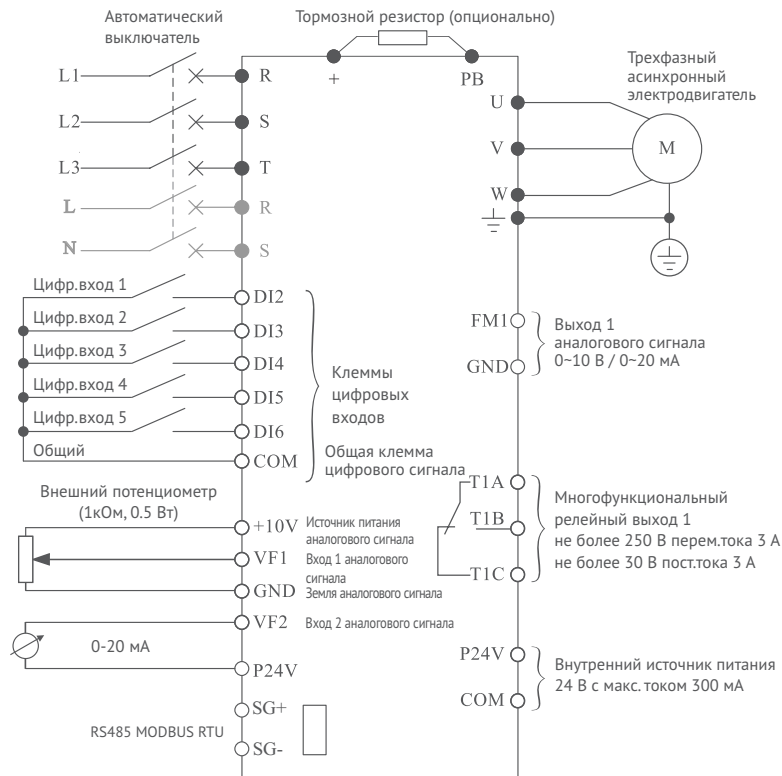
Автоматический выключатель

Тормозной резистор (опционально)

+

PB

Трехфазный асинхронный электродвигатель

L1
R
L2
S
L3
T
L
R
N
S

U
V
W
M

Цифр.вход 1
DI2
Цифр.вход 2
DI3
Цифр.вход 3
DI4
Цифр.вход 4
DI5
Цифр.вход 5
DI6
Общий
COM

Клеммы цифровых входов

Общая клемма цифрового сигнала

FM1
GND
Выход 1 аналогового сигнала 0~10 В / 0~20 мА

Внешний потенциометр (1кОм, 0.5 Вт)

+10V Источник питания аналогового сигнала
VF1 Вход 1 аналогового сигнала
GND Земля аналогового сигнала
VF2 Вход 2 аналогового сигнала
0-20 мА
P24V

T1A
T1B
T1C
Многофункциональный релейный выход 1
не более 250 В перем.тока 3 А
не более 30 В пост.тока 3 А

P24V
COM
Внутренний источник питания 24 В с макс. током 300 мА

SG+
RS485 MODBUS RTU
SG-